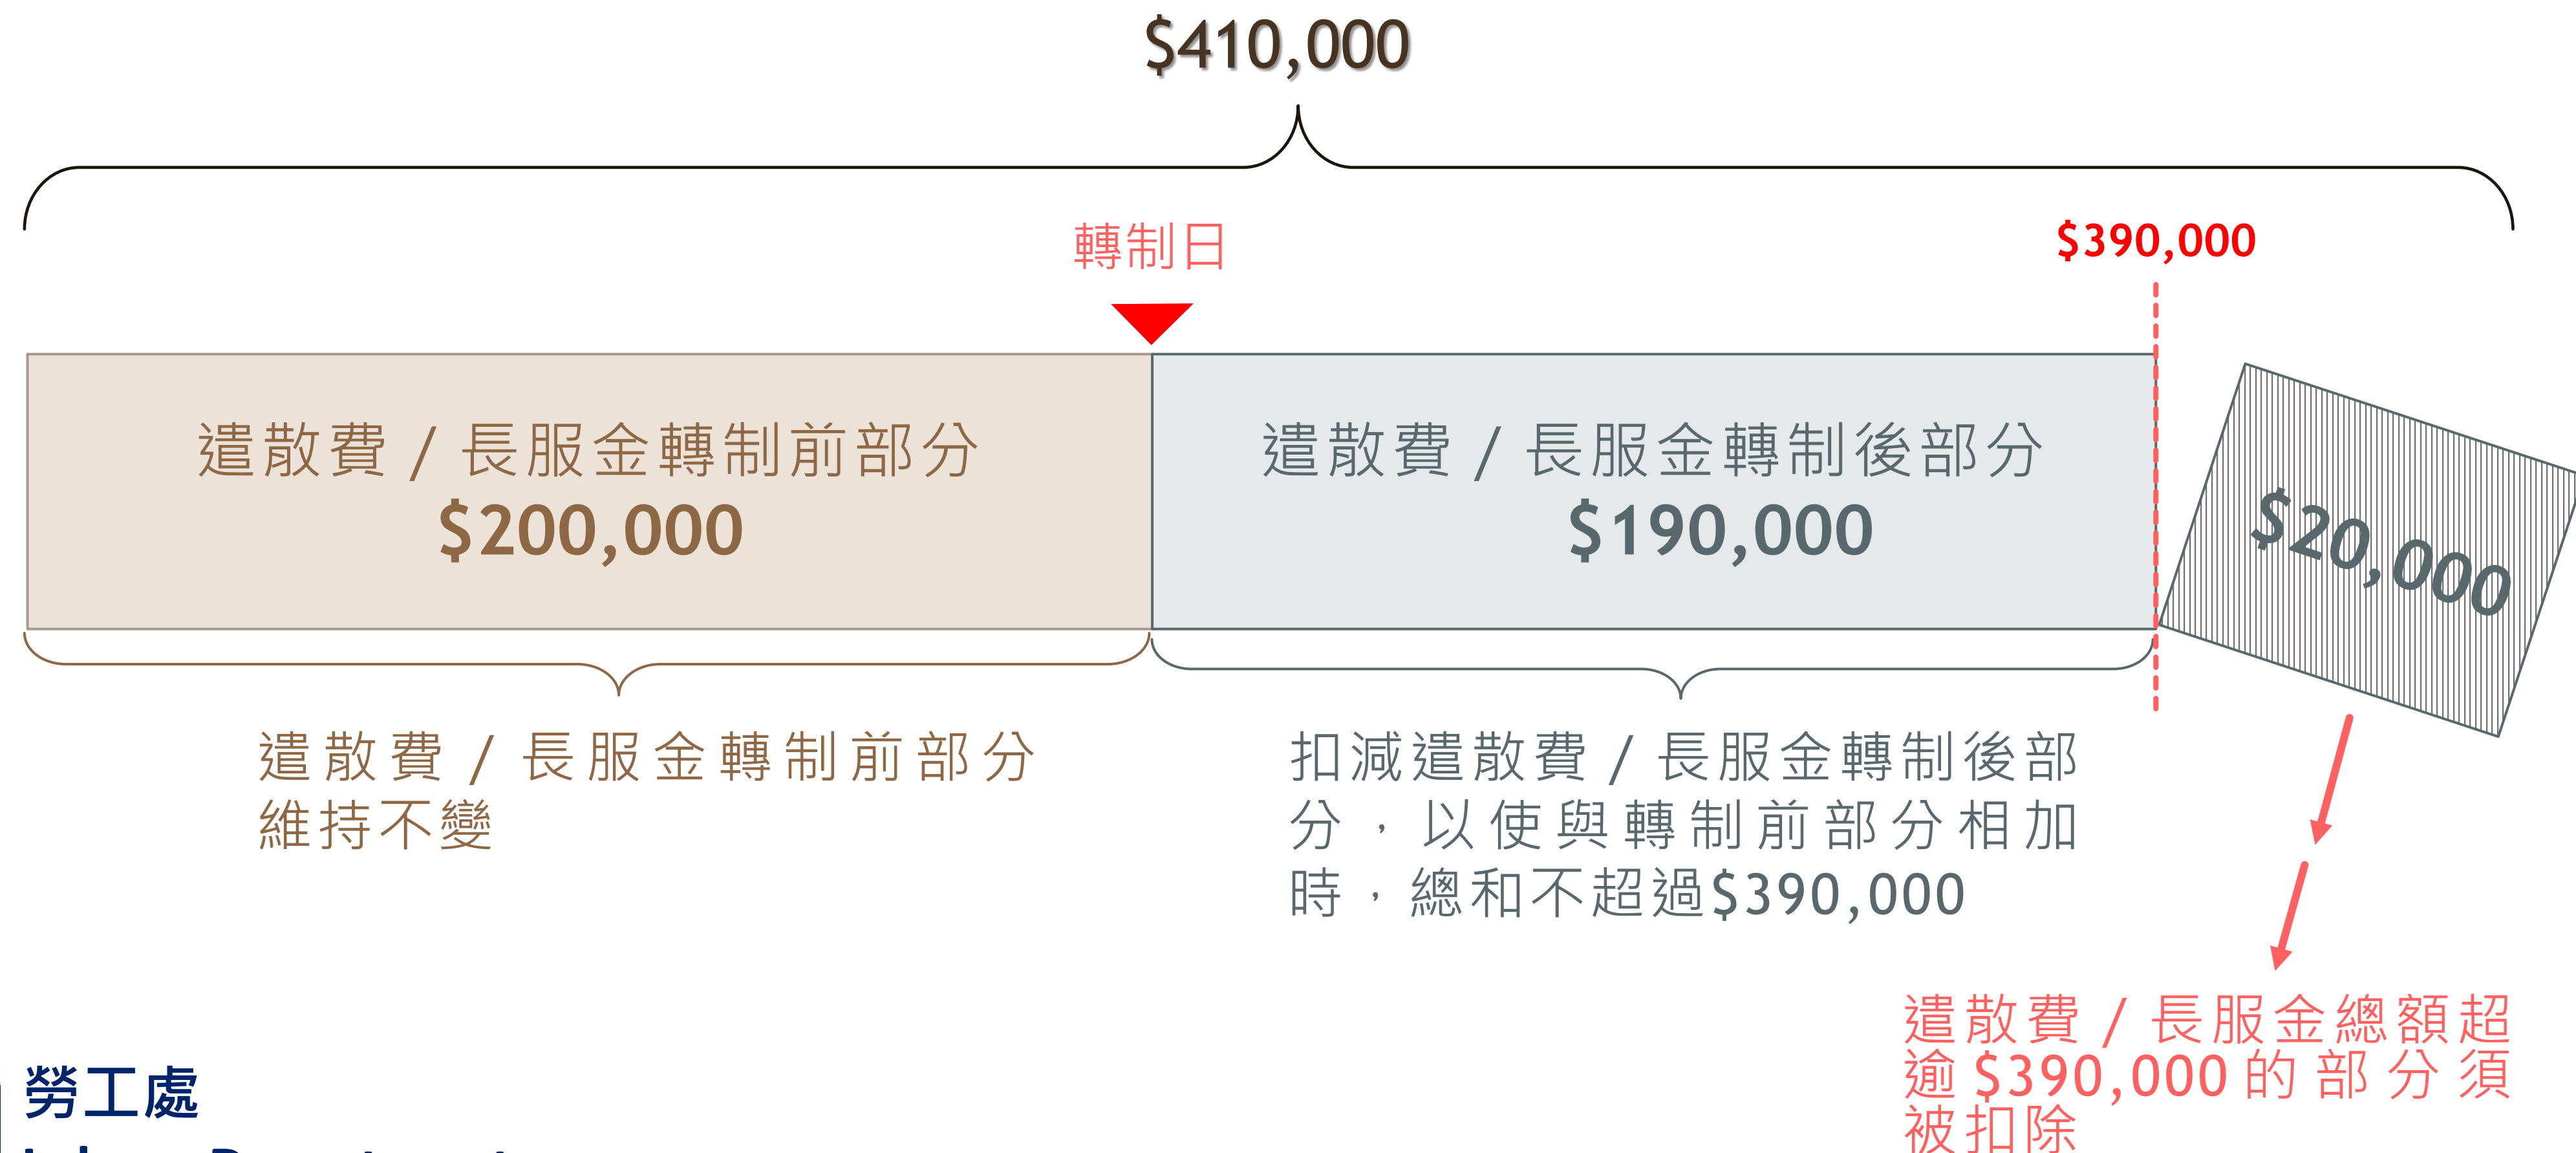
$410,000

轉制日

$390,000

遣散費 / 長服金轉制前部分
$200,000

遣散費 / 長服金轉制後部分
$190,000

$20,000

遣散費 / 長服金轉制前部分維持不變

扣減遣散費 / 長服金轉制後部分，以使與轉制前部分相加時，總和不超過$390,000

遣散費 / 長服金總額超逾$390,000的部分須被扣除

勞工處
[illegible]